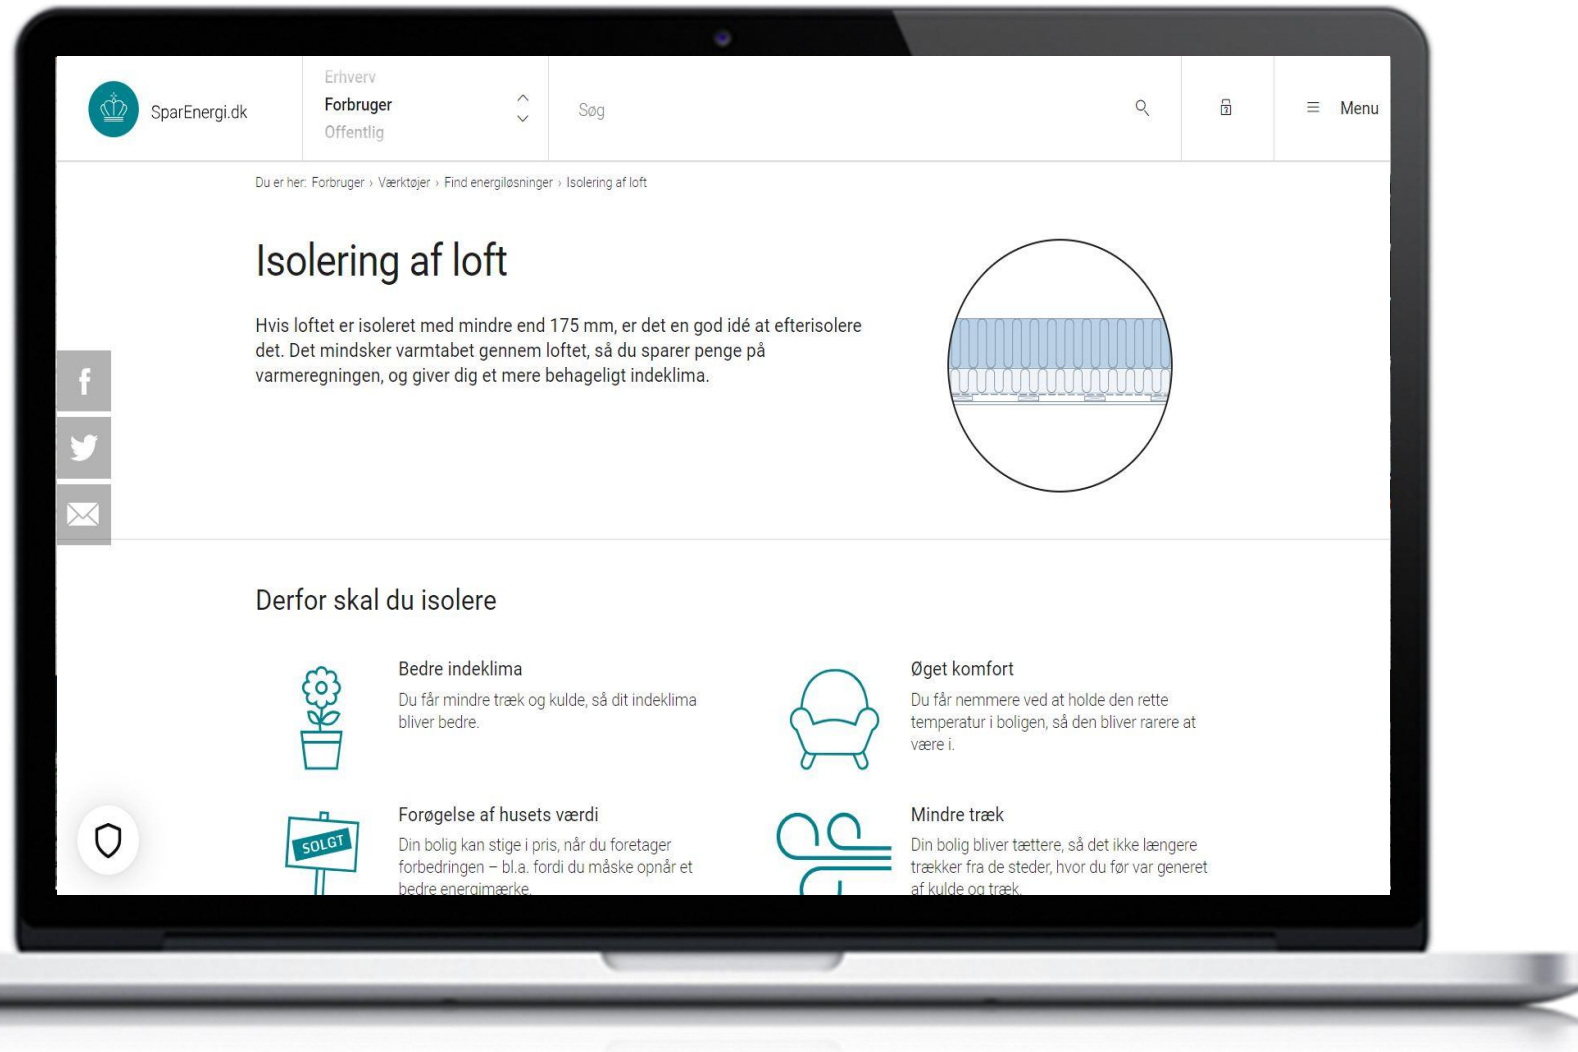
SparEnergi.dk

Erhverv
Forbruger
Offentlig

Søg

Menu

Du er her: Forbruger › Værktøjer › Find energiløsninger › Isolering af loft

Isolering af loft

Hvis loftet er isoleret med mindre end 175 mm, er det en god idé at efterisolere det. Det mindsker varmtabet gennem loftet, så du sparer penge på varmeregningen, og giver dig et mere behageligt indeklima.

Derfor skal du isolere

Bedre indeklima
Du får mindre træk og kulde, så dit indeklima bliver bedre.

Øget komfort
Du får nemmere ved at holde den rette temperatur i boligen, så den bliver rarere at være i.

SOLGT

Forøgelse af husets værdi
Din bolig kan stige i pris, når du foretager forbedringen – bl.a. fordi du måske opnår et bedre energimærke.

Mindre træk
Din bolig bliver tættere, så det ikke længere trækker fra de steder, hvor du før var generet af kulde og træk.